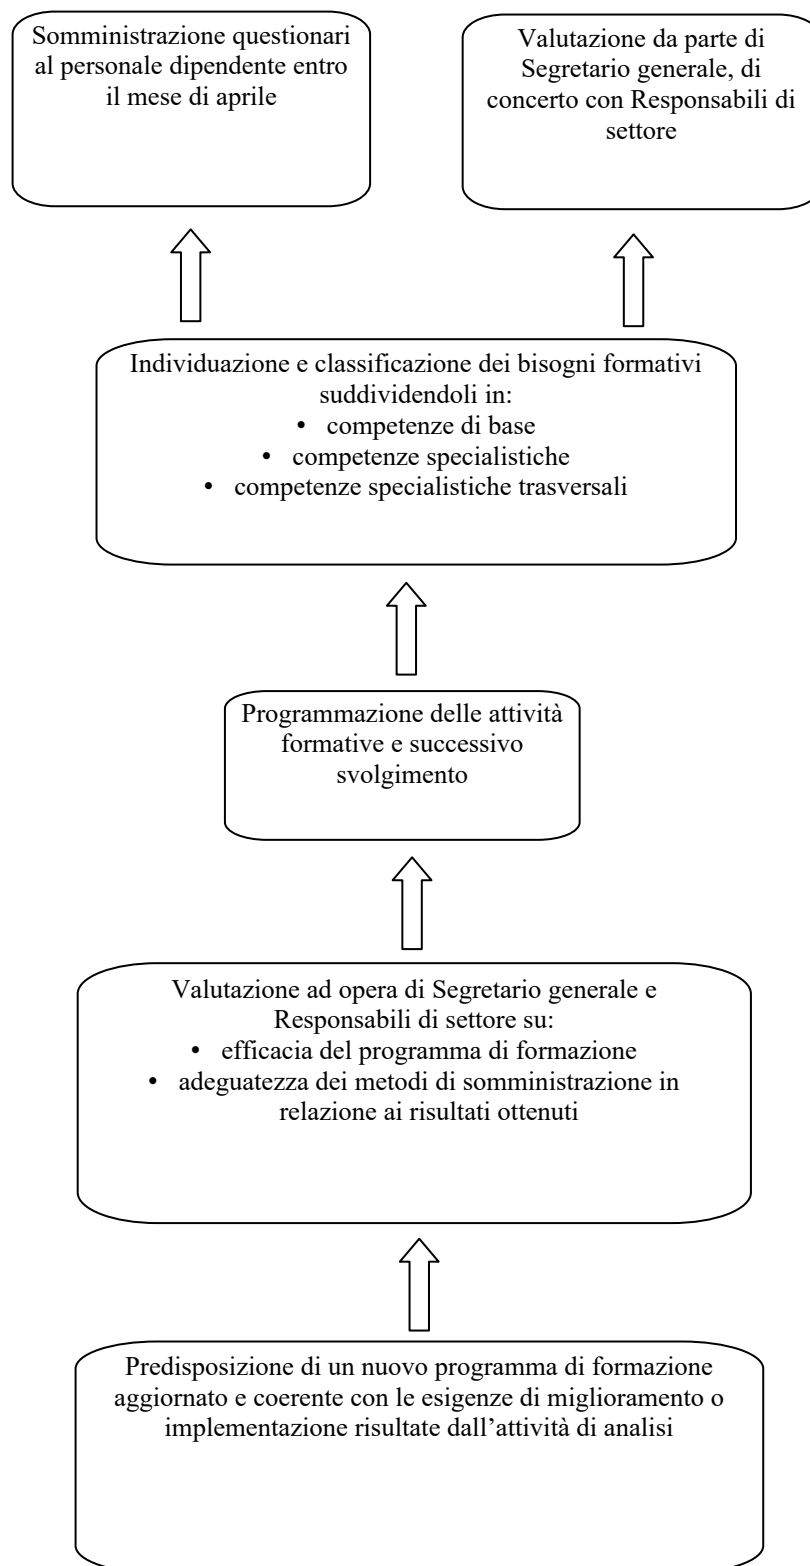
Somministrazione questionari al personale dipendente entro il mese di aprile

Valutazione da parte di Segretario generale, di concerto con Responsabili di settore

Individuazione e classificazione dei bisogni formativi suddividendoli in:
• competenze di base
• competenze specialistiche
• competenze specialistiche trasversali

Programmazione delle attività formative e successivo svolgimento

Valutazione ad opera di Segretario generale e Responsabili di settore su:
• efficacia del programma di formazione
• adeguatezza dei metodi di somministrazione in relazione ai risultati ottenuti

Predisposizione di un nuovo programma di formazione aggiornato e coerente con le esigenze di miglioramento o implementazione risultate dall'attività di analisi